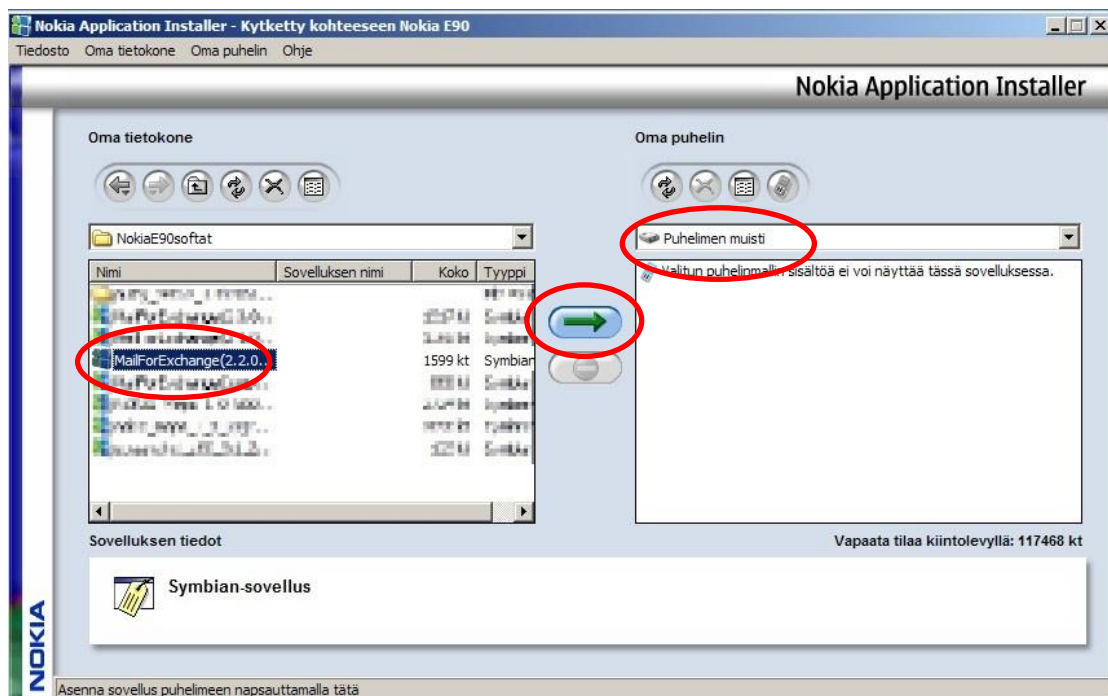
Nokia Application Installer - Kytketty kohteeseen Nokia E90

Tiedosto Oma tietokone Oma puhelin Ohje

Nokia Application Installer

Oma tietokone

Oma puhelin

NokiaE90softat

Puhelimen muisti

| Nimi | Sovelluksen nimi | Koko | Tyyppi |
|---|---|---|---|
| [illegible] | | | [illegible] |
| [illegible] | | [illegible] | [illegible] |
| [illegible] | | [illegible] | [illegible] |
| MailForExchange(2.2.0... | | 1599 kt | Symbian |
| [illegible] | | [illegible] | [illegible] |
| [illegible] | | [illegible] | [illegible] |
| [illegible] | | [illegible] | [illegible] |
| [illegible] | | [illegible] | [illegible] |

Valitun puhelinmallin sisältöä ei voi näyttää tässä sovelluksessa.

Sovelluksen tiedot

Vapaata tilaa kiintolevyllä: 117468 kt

Symbian-sovellus

NOKIA

Asenna sovellus puhelimeen napsauttamalla tätä